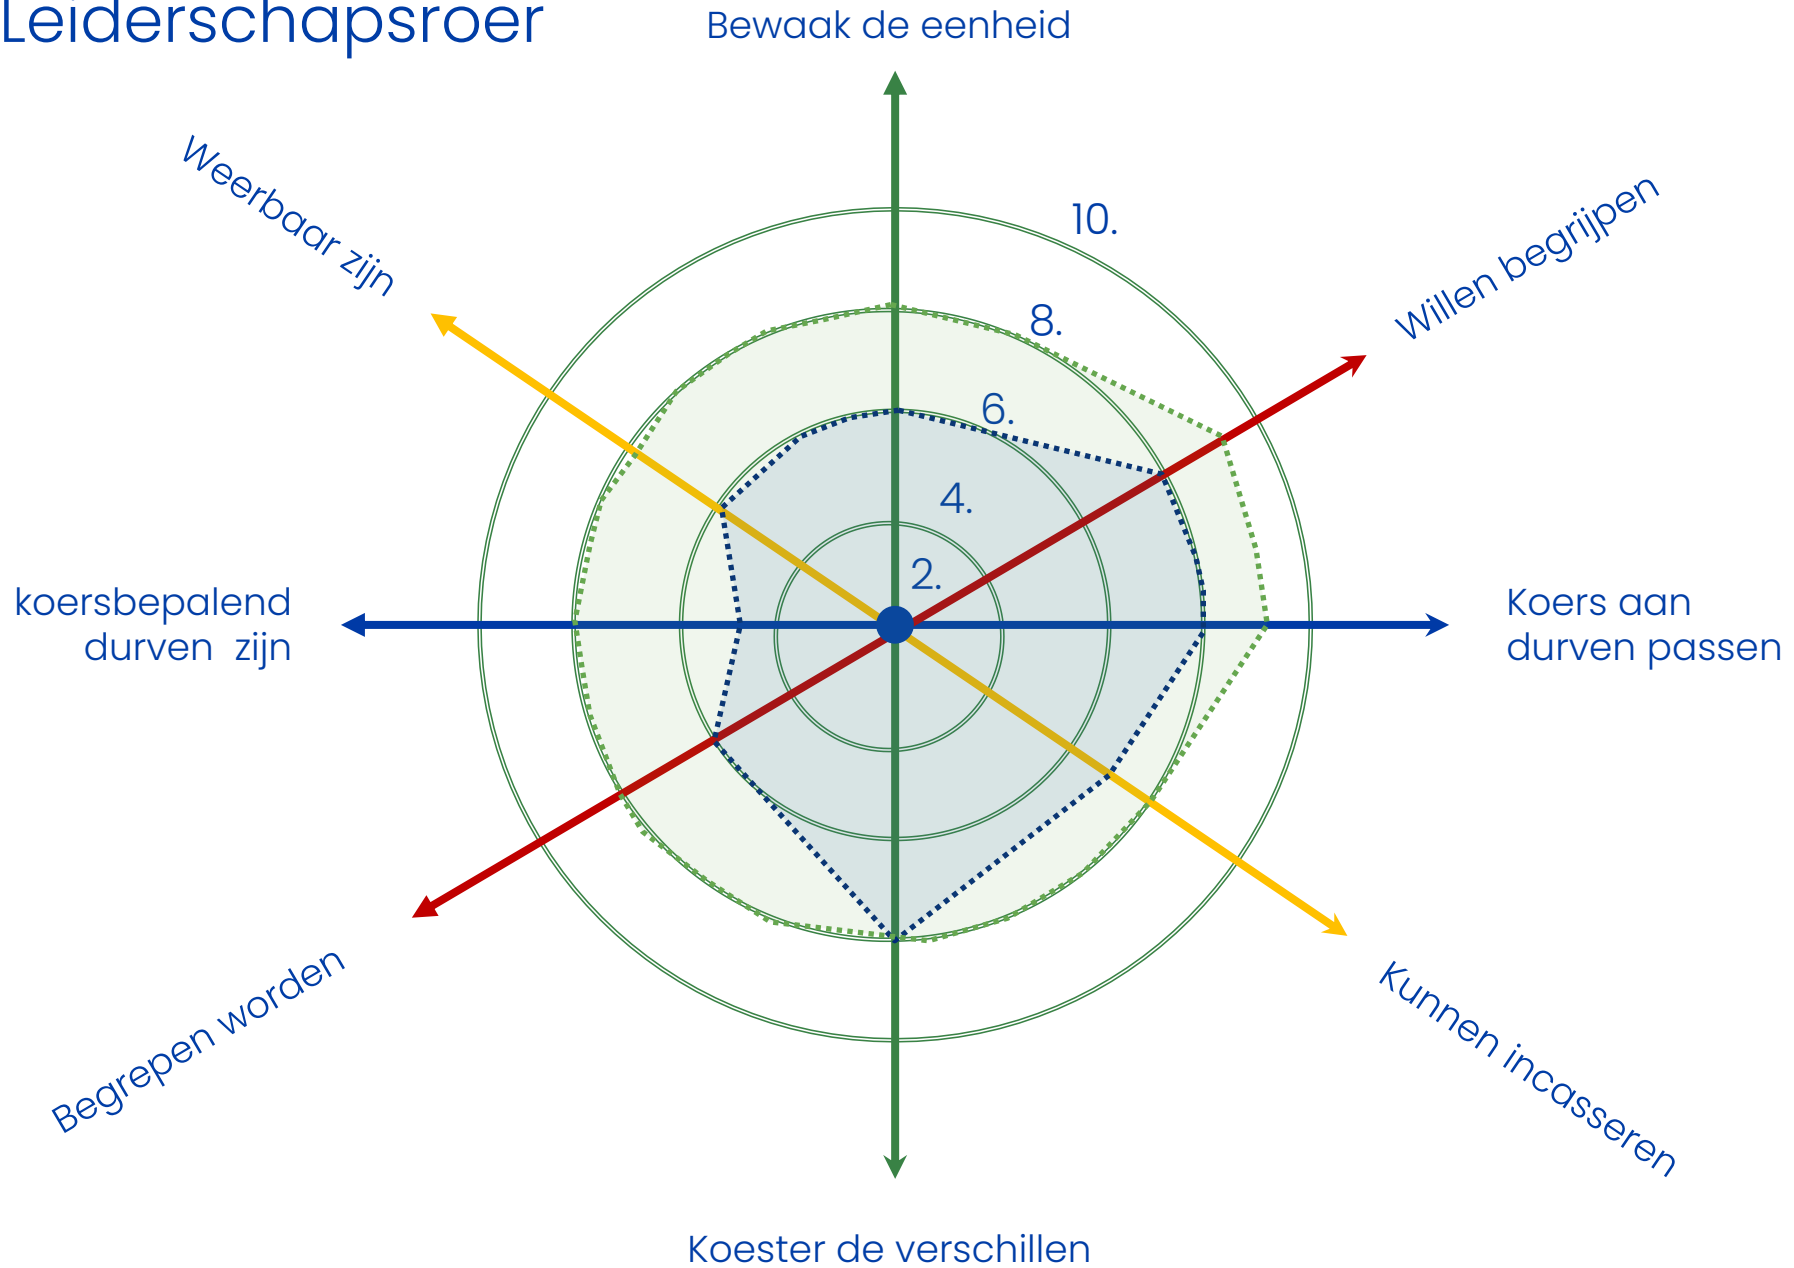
Leiderschapsroer

Bewaak de eenheid

Weerbaar zijn

Willen begrijpen

10.

8.

6.

4.

2.

koersbepalend
durven zijn

Koers aan
durven passen

Begrepen worden

Kunnen incasseren

Koester de verschillen